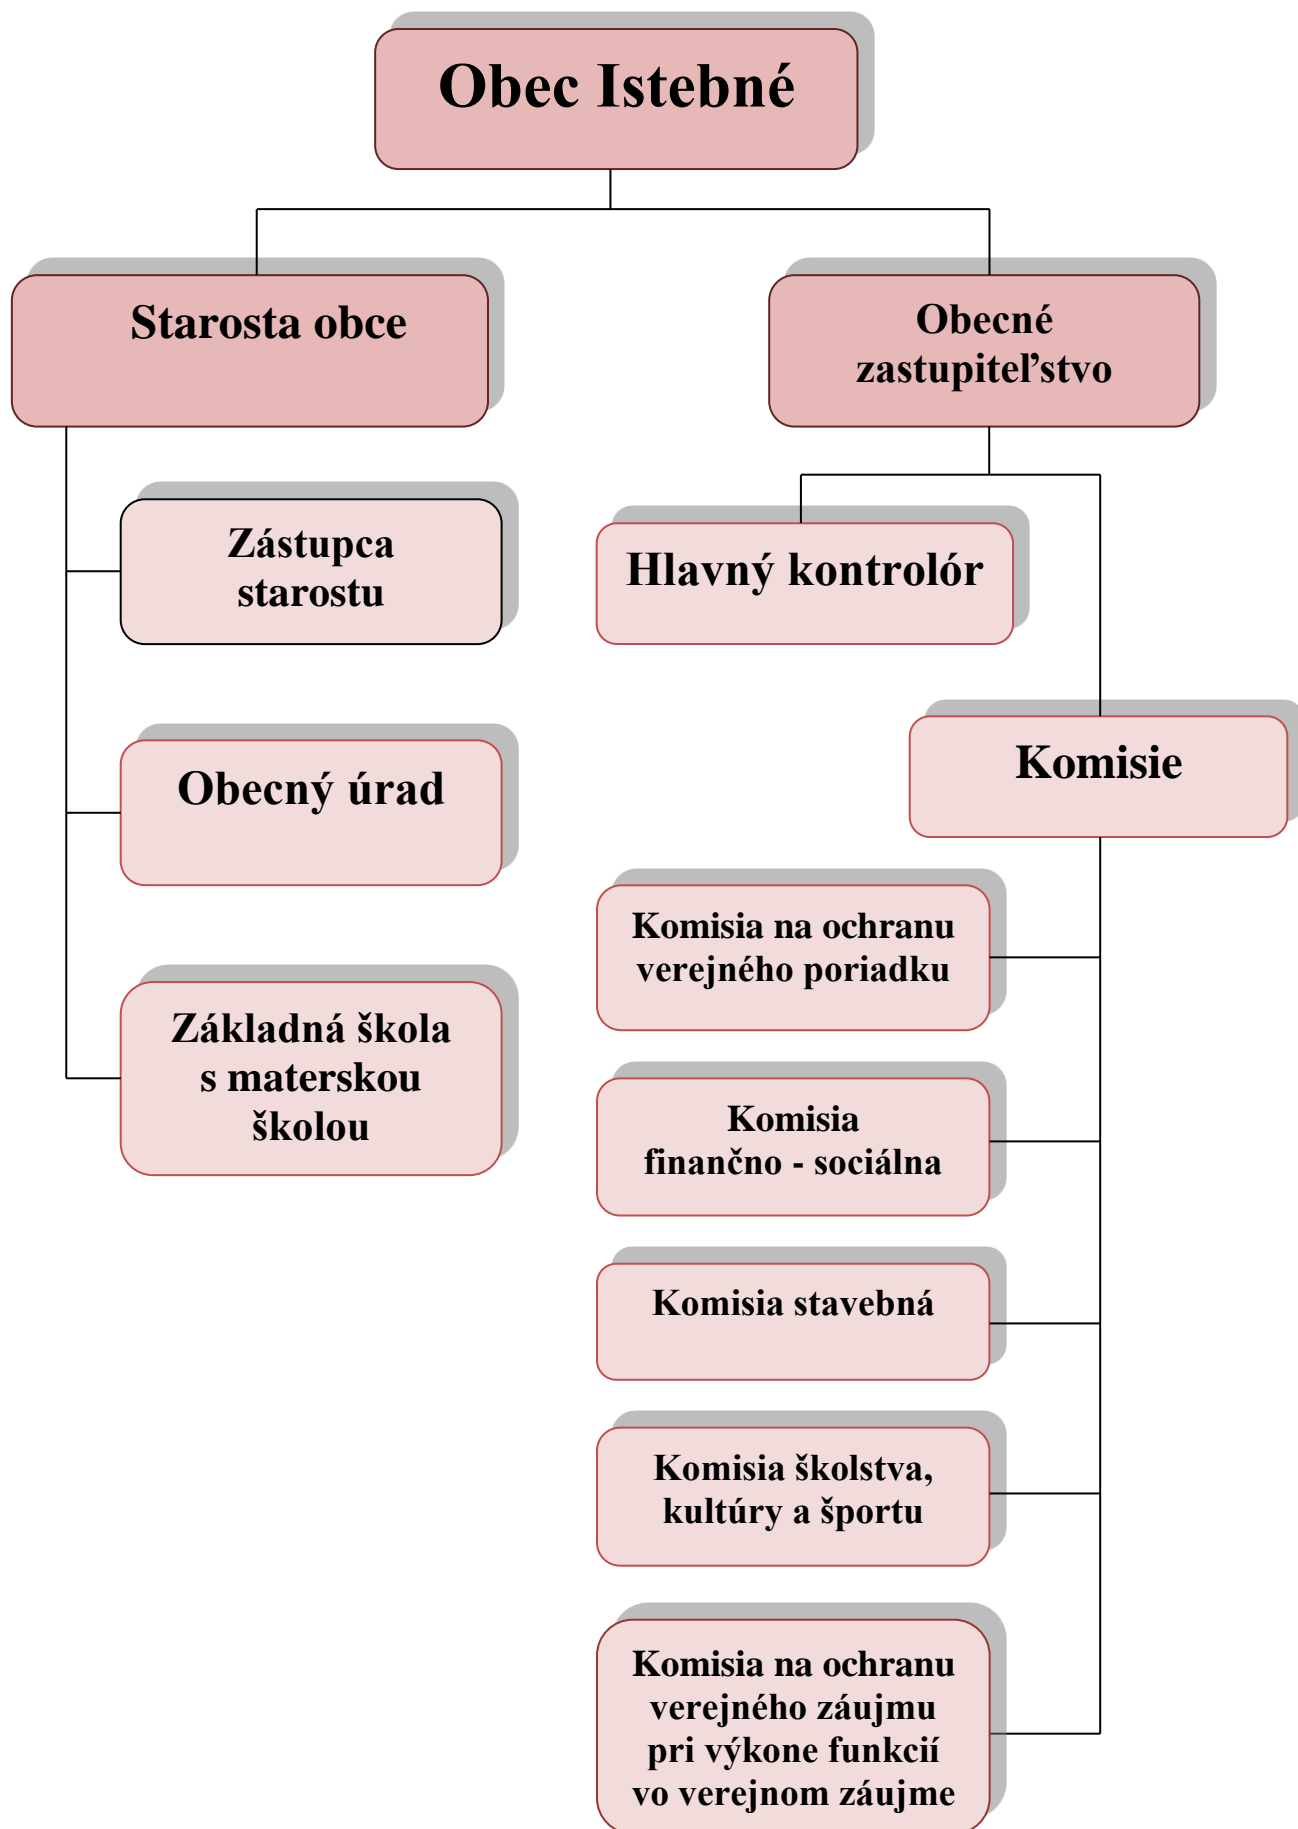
Obec Istebné

Starosta obce

Obecné zastupiteľstvo

Zástupca starostu

Hlavný kontrolór

Komisie

Obecný úrad

Komisia na ochranu verejného poriadku

Základná škola s materskou školou

Komisia finančno - sociálna

Komisia stavebná

Komisia školstva, kultúry a športu

Komisia na ochranu verejného záujmu pri výkone funkcií vo verejnom záujme